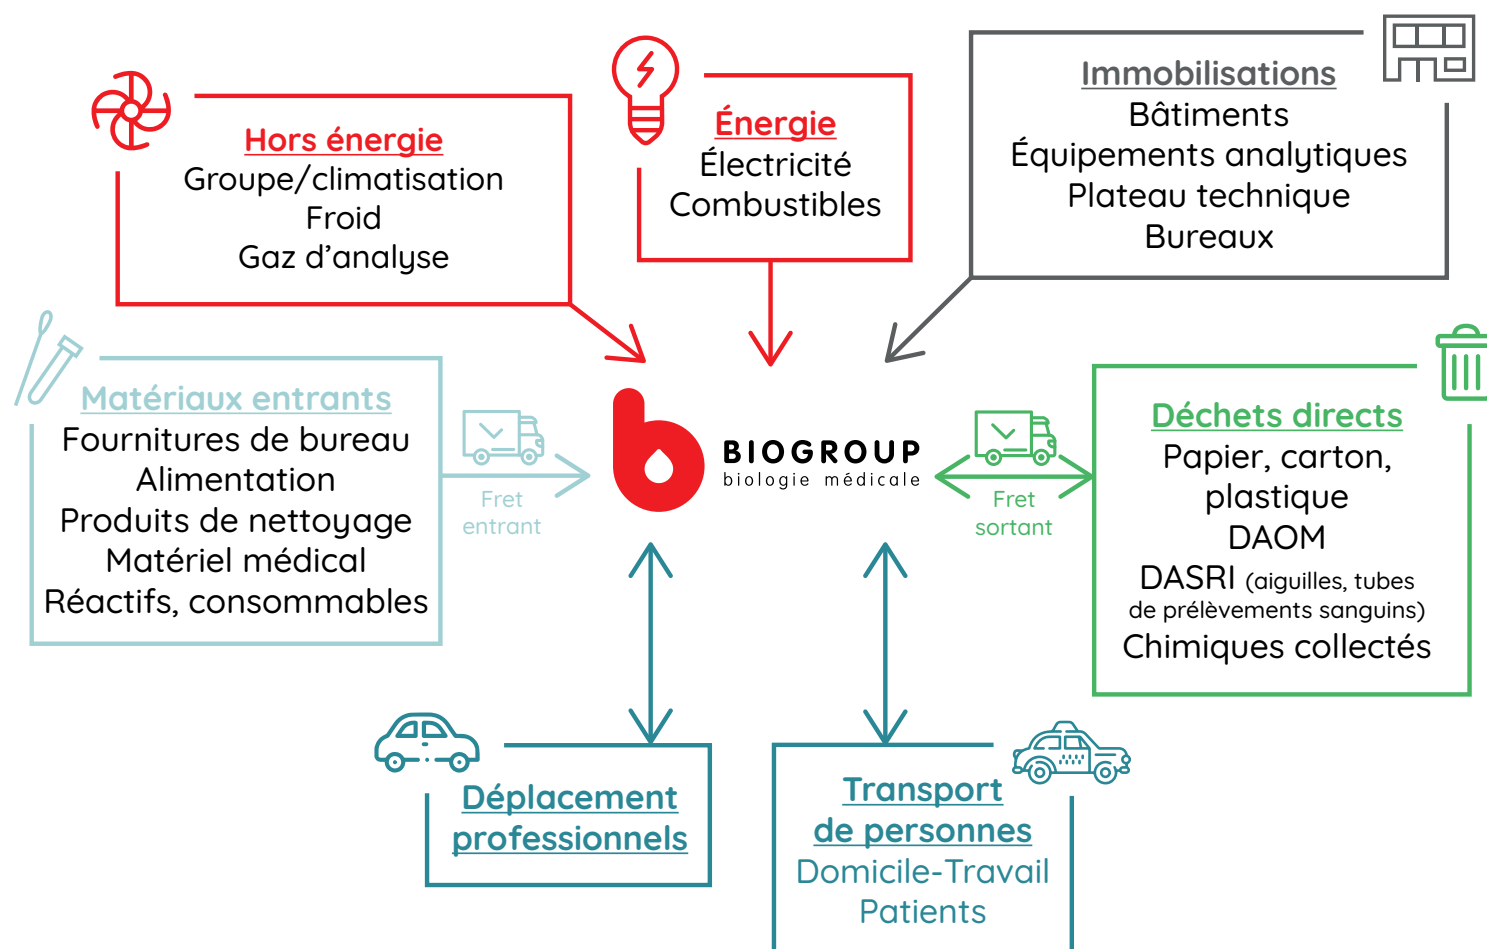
Hors énergie
Groupe/climatisation
Froid
Gaz d'analyse

Énergie
Électricité
Combustibles

Immobilisations
Bâtiments
Équipements analytiques
Plateau technique
Bureaux

Matériaux entrants
Fournitures de bureau
Alimentation
Produits de nettoyage
Matériel médical
Réactifs, consommables

Fret entrant

BIOGROUP
biologie médicale

Fret sortant

Déchets directs
Papier, carton, plastique
DAOM
DASRI (aiguilles, tubes de prélèvements sanguins)
Chimiques collectés

Déplacement professionnels

Transport de personnes
Domicile-Travail
Patients